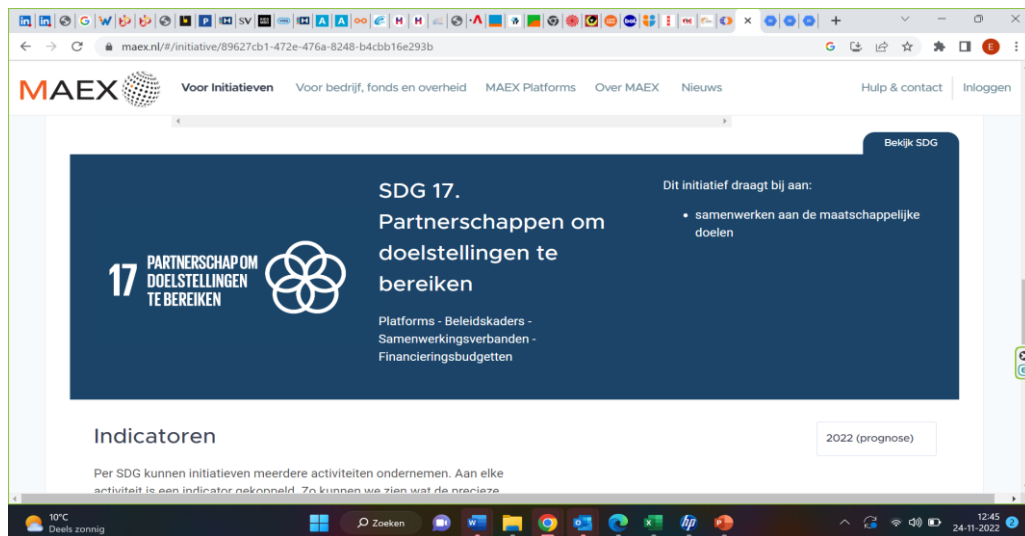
maex.nl/#/initiative/89627cb1-472e-476a-8248-b4cbb16e293b

MAEX Voor Initiatieven Voor bedrijf, fonds en overheid MAEX Platforms Over MAEX Nieuws Hulp & contact Inloggen

Bekijk SDG

17 PARTNERSCHAP OM DOELSTELLINGEN TE BEREIKEN

SDG 17. Partnerschappen om doelstellingen te bereiken

Platforms - Beleidskaders - Samenwerkingsverbanden - Financieringsbudgetten

Dit initiatief draagt bij aan:

- samenwerken aan de maatschappelijke doelen

Indicatoren

2022 (prognose)

Per SDG kunnen initiatieven meerdere activiteiten ondernemen. Aan elke activiteit is een indicator gekoppeld. Zo kunnen we zien wat de precieze

10°C Deels zonnig

Zoeken

12:45 24-11-2022